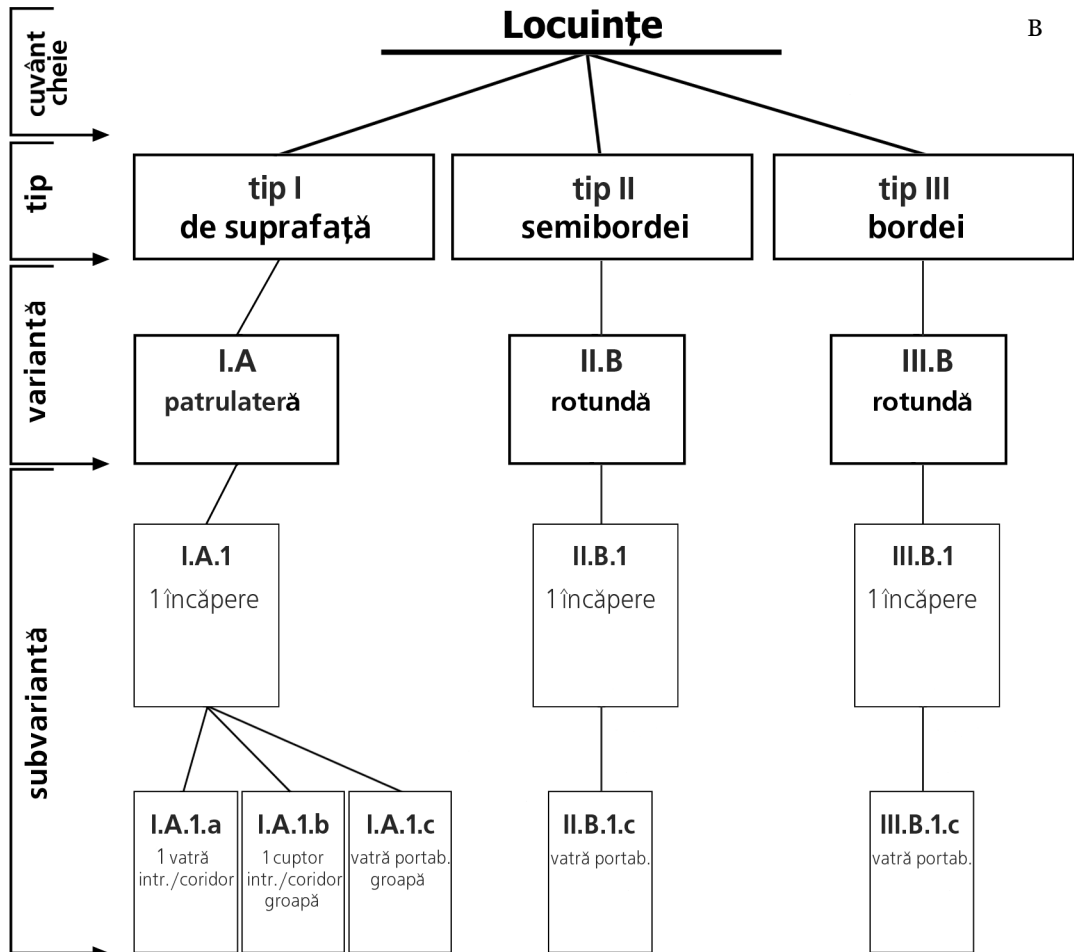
B

cuvânt cheie

tip

variantă

subvariantă

Locuințe

tip I
de suprafață

tip II
semibordei

tip III
bordei

I.A
patrulateră

II.B
rotundă

III.B
rotundă

I.A.1
1 încăpere

II.B.1
1 încăpere

III.B.1
1 încăpere

I.A.1.a
1 vatră
intr./coridor

I.A.1.b
1 cuptor
intr./coridor
groapă

I.A.1.c
vatră portab.
groapă

II.B.1.c
vatră portab.

III.B.1.c
vatră portab.